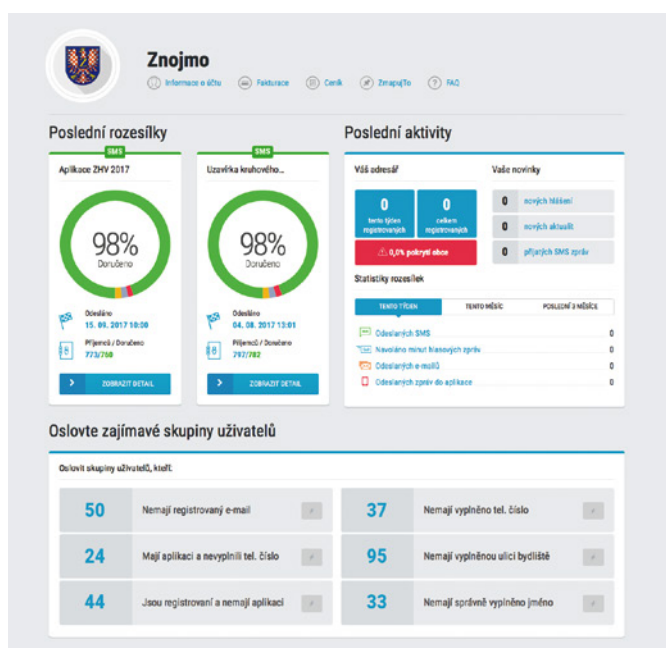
Znojmo

Informace o účtu   Fakturace   Ceník   ZmapujTo   FAQ

Poslední rozesílky

SMS
Aplikace ZHV 2017

98%
Doručeno

Odesláno
15. 09. 2017 10:00

Příjemců / Doručeno
773/760

ZOBRAZIT DETAIL

SMS
Uzavírka kruhového...

98%
Doručeno

Odesláno
04. 08. 2017 13:01

Příjemců / Doručeno
797/782

ZOBRAZIT DETAIL

Poslední aktivity

Váš adresář

0
tento týden registrovaných

0
celkem registrovaných

0,0% pokrytí obce

Vaše novinky

0 nových hlášení
0 nových aktualit
0 přijatých SMS zpráv

Statistiky rozesílek

| TENTO TÝDEN | TENTO MĚSÍC | POSLEDNÍ 3 MĚSÍCE |
|---|---|---|

Odeslaných SMS 0
Navoláno minut hlasových zpráv 0
Odeslaných e-mailů 0
Odeslaných zpráv do aplikace 0

Oslovte zajímavé skupiny uživatelů

Oslovit skupiny uživatelů, kteří:

| 50 | Nemají registrovaný e-mail | 37 | Nemají vyplněno tel. číslo |
|---|---|---|---|
| 24 | Mají aplikaci a nevyplnili tel. číslo | 95 | Nemají vyplněnou ulici bydliště |
| 44 | Jsou registrovaní a nemají aplikaci | 33 | Nemají správně vyplněno jméno |